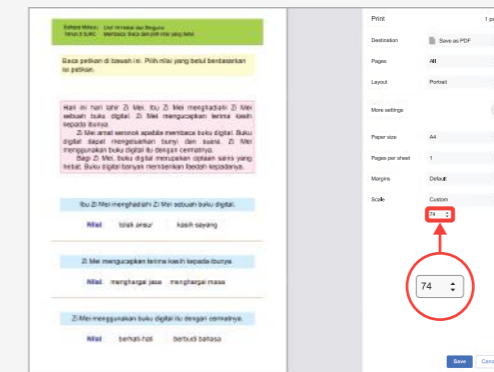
Bahasa Melayu Unit Amalan Murni
Tahun 3 SJKC Membaca Baca dan pilih nilai yang betul

Baca petikan di bawah ini. Pilih nilai yang betul berdasarkan isi petikan.

Hari ini hari lahir Zi Mei. Ibu Zi Mei menghadiahi Zi Mei sebuah buku digital. Zi Mei mengucapkan terima kasih kepada ibunya.
Zi Mei amat seronok apabila membaca buku digital. Buku digital dapat mengeluarkan bunyi dan suara. Zi Mei menggunakan buku digital itu dengan cermatnya.
Bagi Zi Mei, buku digital merupakan ciptaan sains yang hebat. Buku digital banyak memberikan faedah kepadanya.

Ibu Zi Mei menghadiahi Zi Mei sebuah buku digital.
Nilai tolak ansur kasih sayang

Zi Mei mengucapkan terima kasih kepada ibunya.
Nilai menghargai jasa menghargai masa

Zi Mei menggunakan buku digital itu dengan cermatnya.
Nilai berhati-hati berbudi bahasa

Print
1 page
Destination Save as PDF
Pages All
Layout Portrait
More settings
Paper size A4
Pages per sheet 1
Margins Default
Scale Custom
74
74
Save Cancel